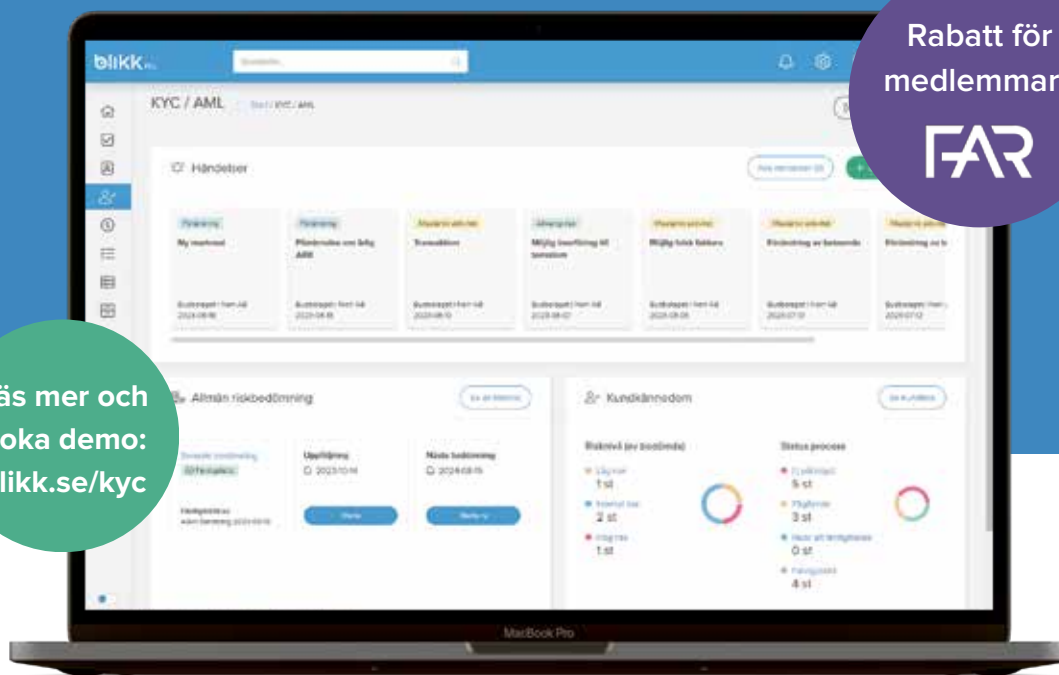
Rabatt för medlemmar

FAR

äs mer och oka demo: likk.se/kyc

blikk

KYC / AML

Händelser

My markmed

Transaktion

Möjlig överföring till terrorism

Möjlig falsk faktura

Förändring av beteende

1 st

2 st

1 st

Allmän riskbedömning

Uppföljning

2023.10.14

Nästa bedömning

2024.03.15

Kundkännedom

Riskrnivå (av kunderna)

Status process

5 st

3 st

0 st

4 st

MacBook Pro